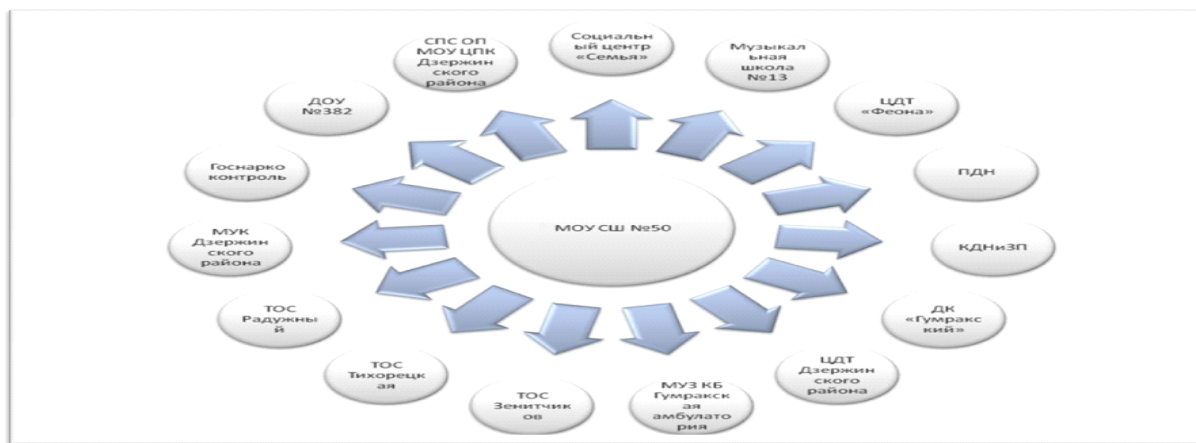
МОУ СШ №50

Социальный центр «Семья»

Музыкальная школа №13

ЦДТ «Феона»

ПДН

КДНиЗП

ДК «Гумракский»

ЦДТ Дзержинского района

МУЗ КБ Гумракская амбулатория

ТОС Зенитчиков

ТОС Тихорецкая

ТОС Радужный

МУК Дзержинского района

Госнаркоконтроль

ДОУ №382

СПС ОП МОУ ЦПК Дзержинского района